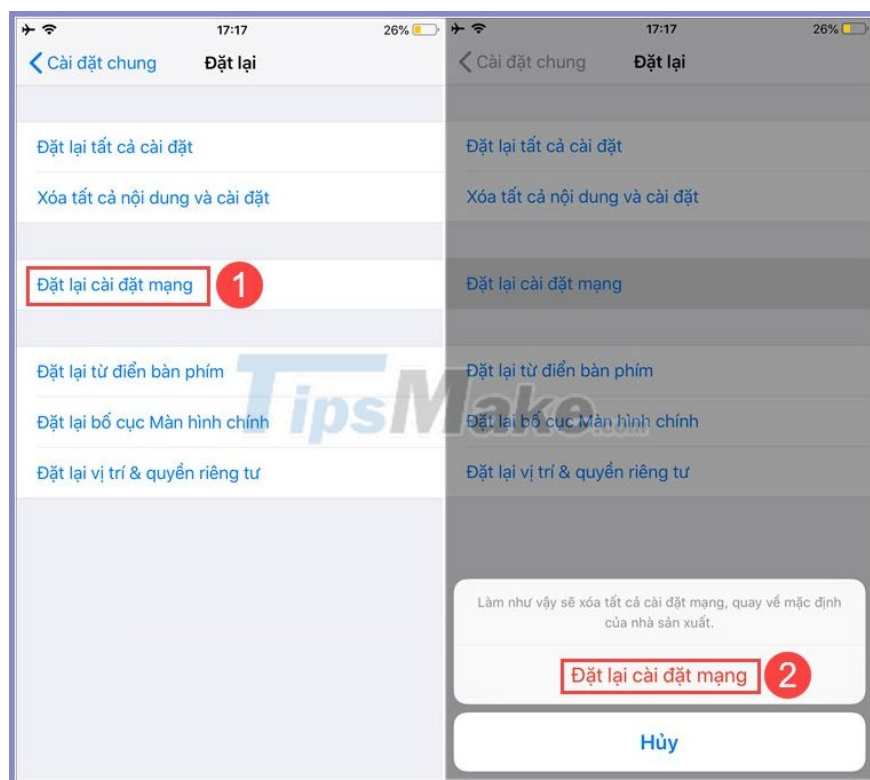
17:17 26%

Cài đặt chung Đặt lại

Đặt lại tất cả cài đặt

Xóa tất cả nội dung và cài đặt

Đặt lại cài đặt mạng 1

Đặt lại từ điển bàn phím

Đặt lại bố cục Màn hình chính

Đặt lại vị trí & quyền riêng tư

17:17 26%

Cài đặt chung Đặt lại

Đặt lại tất cả cài đặt

Xóa tất cả nội dung và cài đặt

Đặt lại cài đặt mạng

Đặt lại từ điển bàn phím

Đặt lại bố cục Màn hình chính

Đặt lại vị trí & quyền riêng tư

Làm như vậy sẽ xóa tất cả cài đặt mạng, quay về mặc định của nhà sản xuất.

Đặt lại cài đặt mạng 2

Hủy

TipsMake